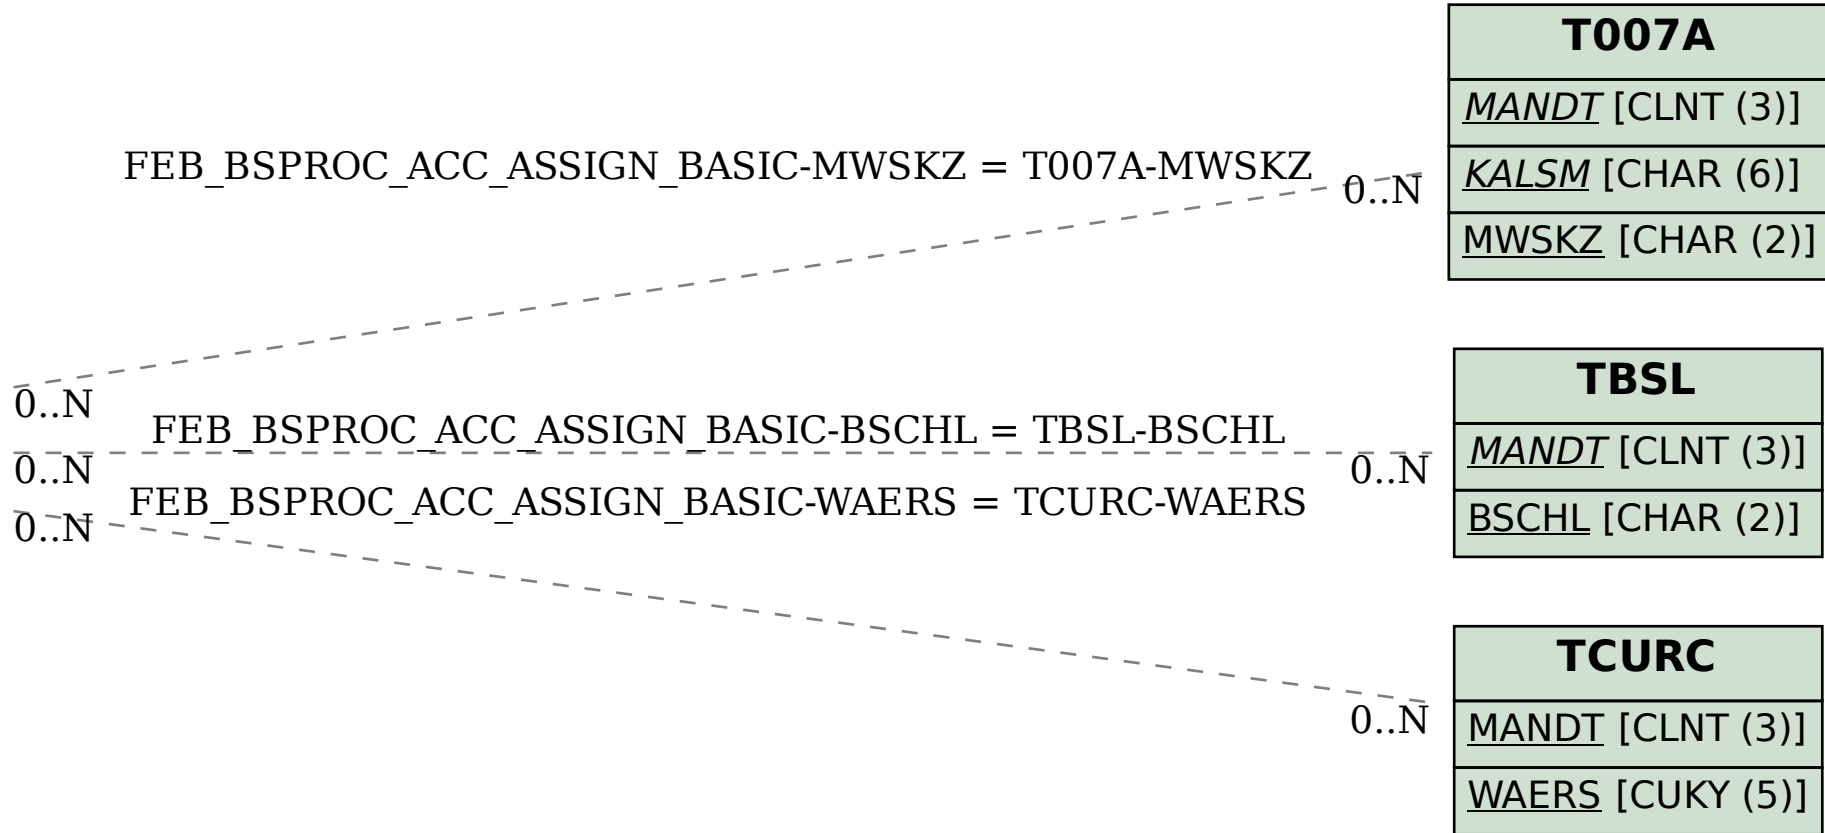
T007A

MANDT [CLNT (3)]

KALSM [CHAR (6)]

MWSKZ [CHAR (2)]

FEB_BSPROC_ACC_ASSIGN_BASIC-MWSKZ = T007A-MWSKZ

0..N

0..N

FEB_BSPROC_ACC_ASSIGN_BASIC-BSCHL = TBSL-BSCHL

0..N

0..N

FEB_BSPROC_ACC_ASSIGN_BASIC-WAERS = TCURC-WAERS

0..N

TBSL

MANDT [CLNT (3)]

BSCHL [CHAR (2)]

0..N

TCURC

MANDT [CLNT (3)]

WAERS [CUKY (5)]